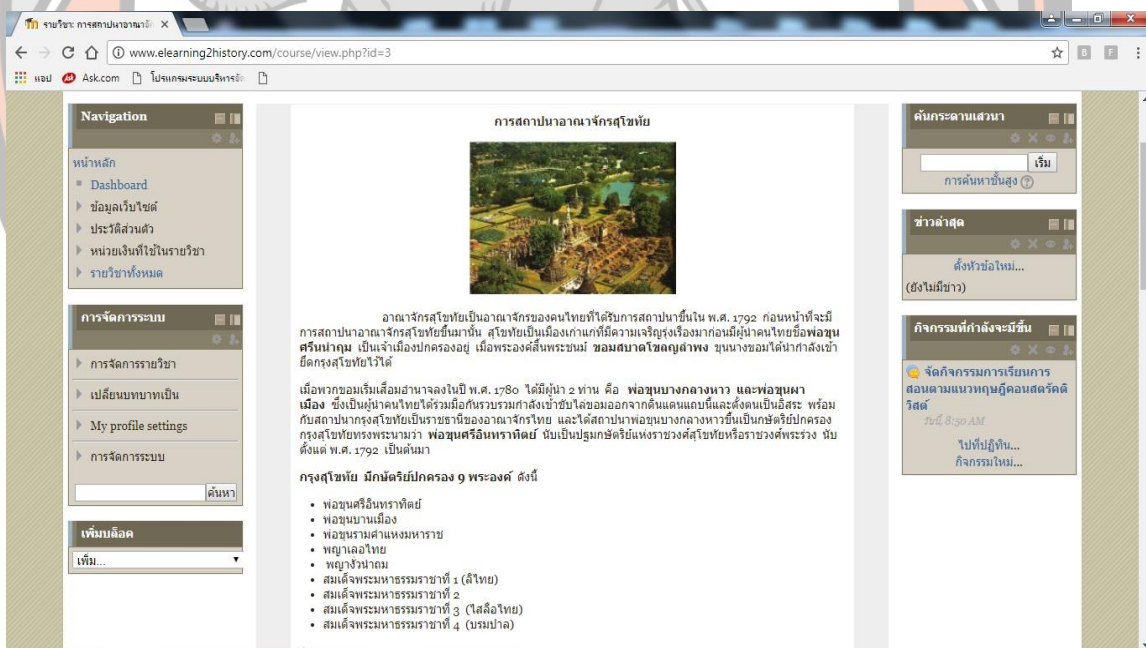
รายวิชา: การสถาปนาอาณาจัก ×

www.elearning2history.com/course/view.php?id=3

แอป Ask.com โปรแกรมระบบบริหารจัด

Navigation

หน้าหลัก
Dashboard
ข้อมูลเว็บไซต์
ประวัติส่วนตัว
หน่วยเงินที่ใช้ในรายวิชา
รายวิชาทั้งหมด

การจัดการระบบ

การจัดการรายวิชา
เปลี่ยนบทบาทเป็น
My profile settings
การจัดการระบบ

ค้นหา

เพิ่มบล็อค

เพิ่ม...

การสถาปนาอาณาจักรสุโขทัย

อาณาจักรสุโขทัยเป็นอาณาจักรของคนไทยที่ได้รับการสถาปนาขึ้นใน พ.ศ. 1792 ก่อนหน้าที่จะมีการสถาปนาอาณาจักรสุโขทัยขึ้นมานั้น สุโขทัยเป็นเมืองเก่าแก่ที่มีความเจริญรุ่งเรืองมาก่อนมีผู้นำคนไทยชื่อพ่อขุนศรีนาวนำถุม เป็นเจ้าเมืองปกครองอยู่ เมื่อพระองค์สิ้นพระชนม์ ขอมสบาดโขลญลำพง ขุนนางขอมได้นำกำลังเข้ายึดกรุงสุโขทัยไว้ได้

เมื่อพวกขอมเริ่มเสื่อมอำนาจลงในปี พ.ศ. 1780 ได้มีผู้นำ 2 ท่าน คือ พ่อขุนบางกลางหาว และพ่อขุนผาเมือง ซึ่งเป็นผู้นำคนไทยได้ร่วมมือกันรวบรวมกำลังเข้าขับไล่ขอมออกจากดินแดนแถบนี้และตั้งตนเป็นอิสระ พร้อมกับสถาปนากรุงสุโขทัยเป็นราชธานีของอาณาจักรไทย และได้สถาปนาพ่อขุนบางกลางหาวขึ้นเป็นกษัตริย์ปกครองกรุงสุโขทัยทรงพระนามว่า พ่อขุนศรีอินทราทิตย์ นับเป็นปฐมกษัตริย์แห่งราชวงศ์สุโขทัยหรือราชวงศ์พระร่วง นับตั้งแต่ พ.ศ. 1792 เป็นต้นมา

กรุงสุโขทัย มีกษัตริย์ปกครอง 9 พระองค์ ดังนี้

- พ่อขุนศรีอินทราทิตย์
- พ่อขุนบานเมือง
- พ่อขุนรามคำแหงมหาราช
- พญาเลอไทย
- พญางั่วนำถม
- สมเด็จพระมหาธรรมราชาที่ 1 (ลิไทย)
- สมเด็จพระมหาธรรมราชาที่ 2
- สมเด็จพระมหาธรรมราชาที่ 3 (ไสลือไทย)
- สมเด็จพระมหาธรรมราชาที่ 4 (บรมปาล)

ค้นกระดานเสวนา

เริ่ม
การค้นหาขั้นสูง

ข่าวล่าสุด

ตั้งหัวข้อใหม่...
(ยังไม่มีข่าว)

กิจกรรมที่กำลังจะมีขึ้น

จัดกิจกรรมการเรียนการสอนตามแนวทฤษฎีคอนสตรัคติวิสต์
วันนี้ 8:50 AM

ไปที่ปฏิทิน...
กิจกรรมใหม่...